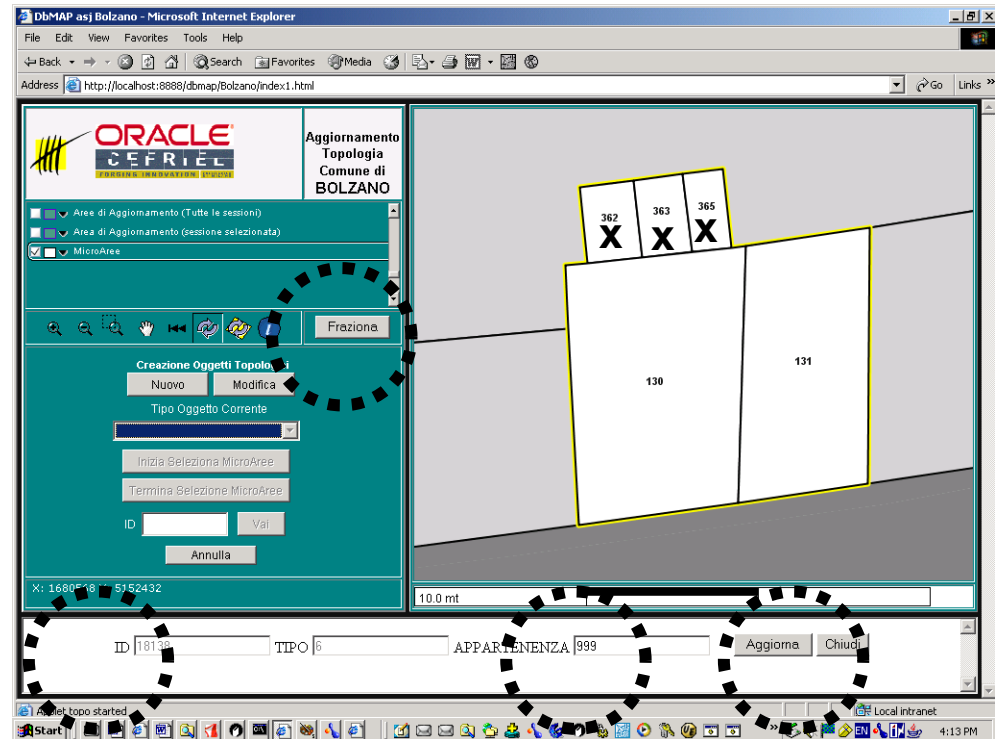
DbMAP asj Bolzano - Microsoft Internet Explorer

File Edit View Favorites Tools Help

Back Search Favorites Media

Address http://localhost:8888/dbmap/Bolzano/index1.html Go Links

ORACLE
CEFRIEL
FORGING INNOVATION

Aggiornamento Topologia Comune di BOLZANO

Aree di Aggiornamento (Tutte le sessioni)
Area di Aggiornamento (sessione selezionata)
MicroAree

Fraziona

Creazione Oggetti Topologici
Nuovo Modifica
Tipo Oggetto Corrente

Inizia Seleziona MicroAree
Termina Selezione MicroAree
ID Vai
Annulla

X: 1680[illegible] 5152432

362 X
363 X
365 X
130
131

10.0 mt

ID 18138 TIPO 6 APPARTENENZA 999 Aggiorna Chiudi

Applet topo started Local intranet

Start 4:13 PM